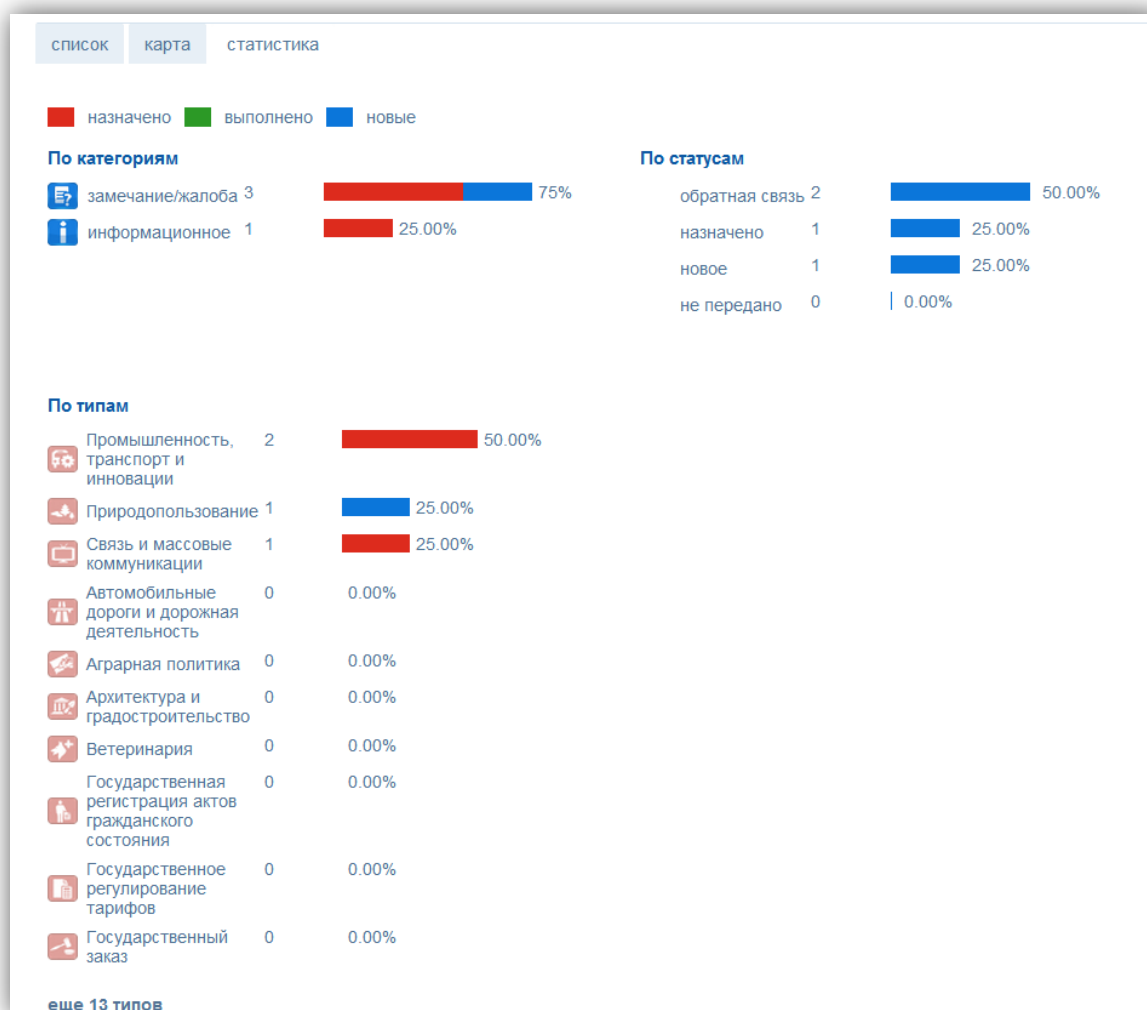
список карта статистика

назначено выполнено новые

По категориям

замечание/жалоба 3 75%

информационное 1 25.00%

По статусам

| | | |
|---|---|---|
| обратная связь | 2 | 50.00% |
| назначено | 1 | 25.00% |
| новое | 1 | 25.00% |
| не передано | 0 | 0.00% |

По типам

| | | |
|---|---|---|
| Промышленность, транспорт и инновации | 2 | 50.00% |
| Природопользование | 1 | 25.00% |
| Связь и массовые коммуникации | 1 | 25.00% |
| Автомобильные дороги и дорожная деятельность | 0 | 0.00% |
| Аграрная политика | 0 | 0.00% |
| Архитектура и градостроительство | 0 | 0.00% |
| Ветеринария | 0 | 0.00% |
| Государственная регистрация актов гражданского состояния | 0 | 0.00% |
| Государственное регулирование тарифов | 0 | 0.00% |
| Государственный заказ | 0 | 0.00% |

еще 13 типов